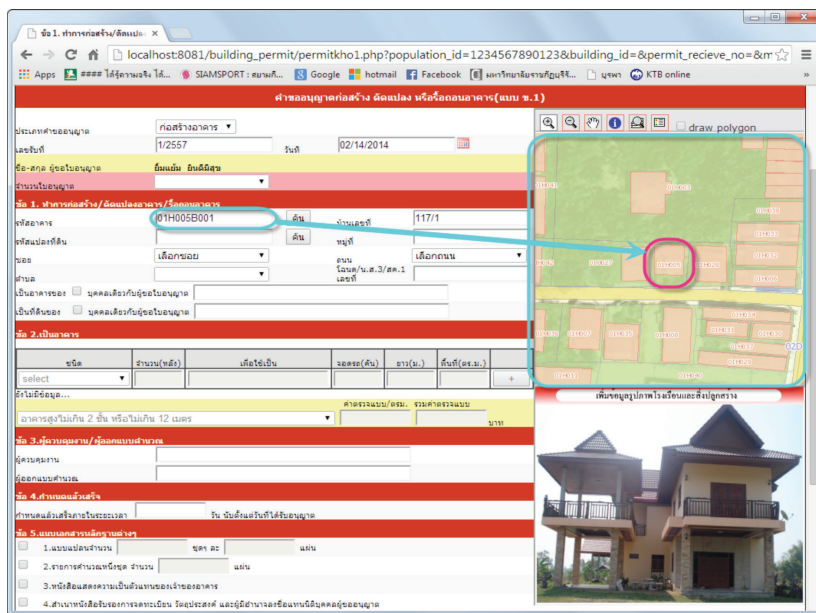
ข้อ 1. ทำการก่อสร้าง/ดัดแปล ×

localhost:8081/building_permit/permitkho1.php?population_id=1234567890123&building_id=&permit_recieve_no=&m

Apps #### ได้รู้ความจริง ได้... SIAMSPORT : สยามกี... Google hotmail Facebook มหาวิทยาลัยราชภัฏบุรีรั... บุรพา KTB online

คำขออนุญาตก่อสร้าง ดัดแปลง หรือรื้อถอนอาคาร(แบบ ข.1)

ประเภทคำขออนุญาต ก่อสร้างอาคาร

เลขรับที่ 1/2557 วันที่ 02/14/2014

ชื่อ-สกุล ผู้ขอใบอนุญาต ยิ้มแย้ม ยินดีมีสุข

จำนวนใบอนุญาต

ข้อ 1. ทำการก่อสร้าง/ดัดแปลง/รื้อถอนอาคาร

รหัสอาคาร 01H005B001 ค้น บ้านเลขที่ 117/1

รหัสแปลงที่ดิน ค้น หมู่ที่

ซอย เลือกซอย ถนน เลือกถนน

ตำบล โฉนด/น.ส.3/ส.ค.1 เลขที่

เป็นอาคารของ บุคคลเดียวกับผู้ขอใบอนุญาต

เป็นที่ดินของ บุคคลเดียวกับผู้ขอใบอนุญาต

ข้อ 2.เป็นอาคาร

| ชนิด | จำนวน(หลัง) | เพื่อใช้เป็น | จอดรถ(คัน) | ยาว(ม.) | พื้นที่(ตร.ม.) |
|---|---|---|---|---|---|
| select | | | | | + |

ยังไม่มีข้อมูล...

ค่าตรวจแบบ/ตร.ม. รวมค่าตรวจแบบ

อาคารสูงไม่เกิน 2 ชั้น หรือไม่เกิน 12 เมตร บาท

ข้อ 3.ผู้ควบคุมงาน/ผู้ออกแบบคำนวณ

ผู้ควบคุมงาน

ผู้ออกแบบคำนวณ

ข้อ 4.กำหนดแล้วเสร็จ

กำหนดแล้วเสร็จภายในระยะเวลา วัน นับตั้งแต่วันที่ได้รับอนุญาต

ข้อ 5.แบบเอกสารหลักฐานต่างๆ

1.แบบแปลนจำนวน ชุด ๆ ละ แผ่น

2.รายการคำนวณหนึ่งชุด จำนวน แผ่น

3.หนังสือแสดงความเป็นตัวแทนของเจ้าของอาคาร

4.สำเนาหนังสือรับรองการจดทะเบียน วัตถุประสงค์ และผู้มีอำนาจลงชื่อแทนนิติบุคคลผู้ขออนุญาต

draw polygon

01H005B001

02D

เพิ่มข้อมูลรูปภาพโรงเรือนและสิ่งปลูกสร้าง